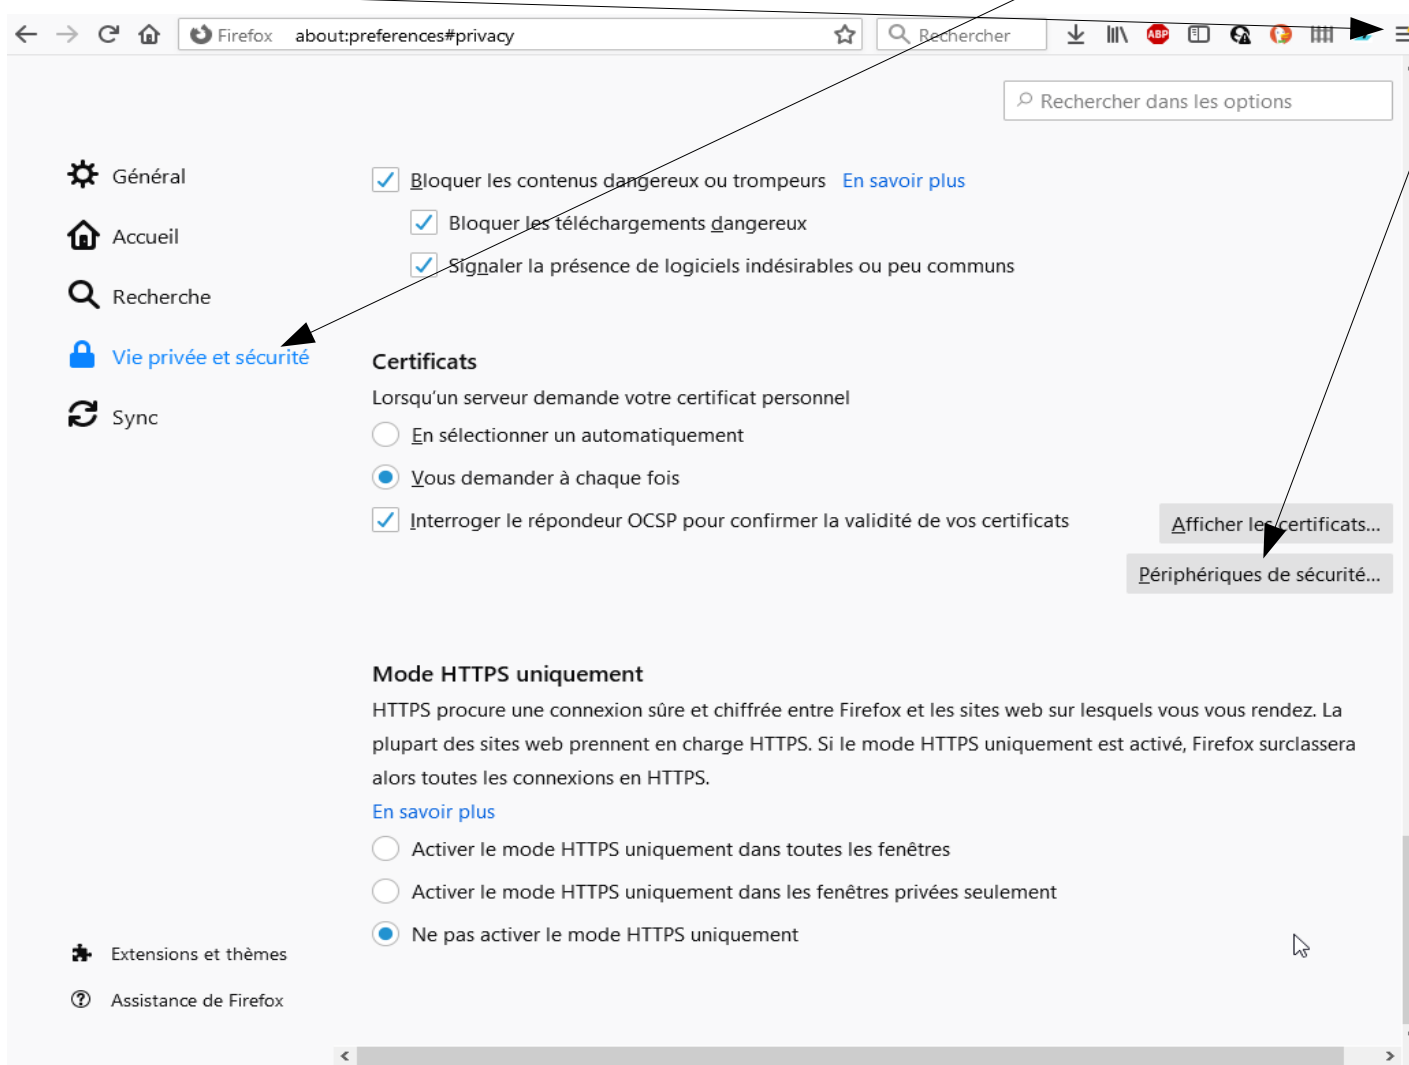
Firefox about:preferences#privacy

Rechercher

ABP

Rechercher dans les options

Général

Accueil

Recherche

Vie privée et sécurité

Sync

Bloquer les contenus dangereux ou trompeurs En savoir plus

Bloquer les téléchargements dangereux

Signaler la présence de logiciels indésirables ou peu communs

Certificats

Lorsqu'un serveur demande votre certificat personnel

En sélectionner un automatiquement

Vous demander à chaque fois

Interroger le répondeur OCSP pour confirmer la validité de vos certificats

Afficher les certificats…

Périphériques de sécurité…

Mode HTTPS uniquement

HTTPS procure une connexion sûre et chiffrée entre Firefox et les sites web sur lesquels vous vous rendez. La plupart des sites web prennent en charge HTTPS. Si le mode HTTPS uniquement est activé, Firefox surclassera alors toutes les connexions en HTTPS.

En savoir plus

Activer le mode HTTPS uniquement dans toutes les fenêtres

Activer le mode HTTPS uniquement dans les fenêtres privées seulement

Ne pas activer le mode HTTPS uniquement

Extensions et thèmes

Assistance de Firefox